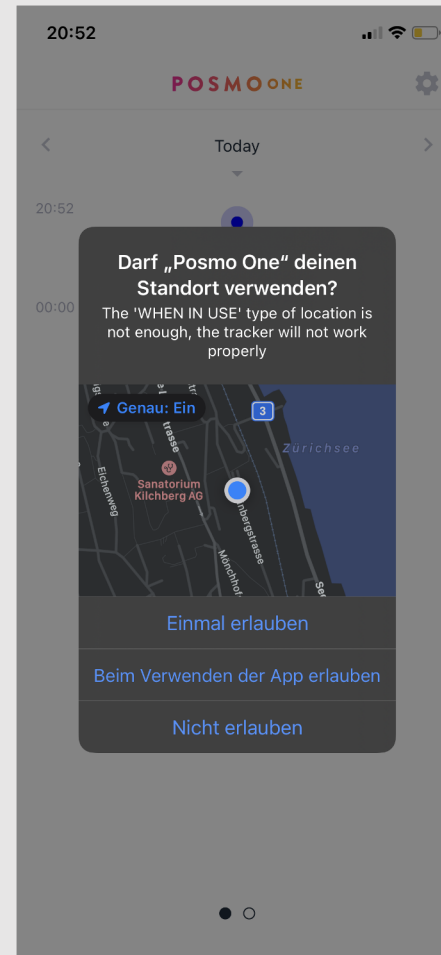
20:52

POSMO ONE

Today

20:52

00:00

Darf „Posmo One“ deinen Standort verwenden?

The 'WHEN IN USE' type of location is not enough, the tracker will not work properly

Genau: Ein

3

Zürichsee

trasse

Sanatorium Kilchberg AG

Eichenweg

nbergstrasse

Mönchhof

Se

Einmal erlauben

Beim Verwenden der App erlauben

Nicht erlauben